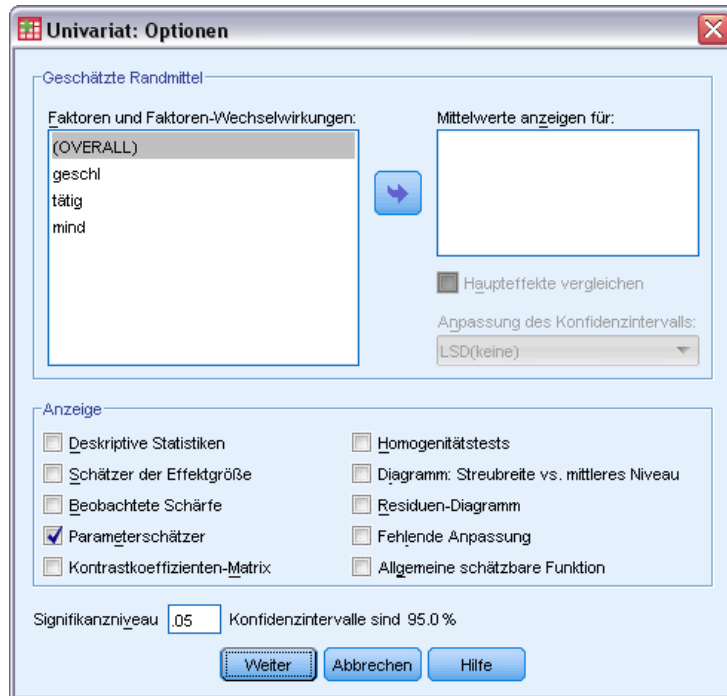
Univariat: Optionen

Geschätzte Randmittel

Faktoren und Faktoren-Wechselwirkungen:
(OVERALL)
geschl
tätig
mind

Mittelwerte anzeigen für:

Haupteffekte vergleichen

Anpassung des Konfidenzintervalls:
LSD(keine)

Anzeige

Deskriptive Statistiken
Schätzer der Effektgröße
Beobachtete Schärfe
Parameterschätzer
Kontrastkoeffizienten-Matrix

Homogenitätstests
Diagramm: Streubreite vs. mittleres Niveau
Residuen-Diagramm
Fehlende Anpassung
Allgemeine schätzbare Funktion

Signifikanzniveau .05 Konfidenzintervalle sind 95.0 %

Weiter Abbrechen Hilfe